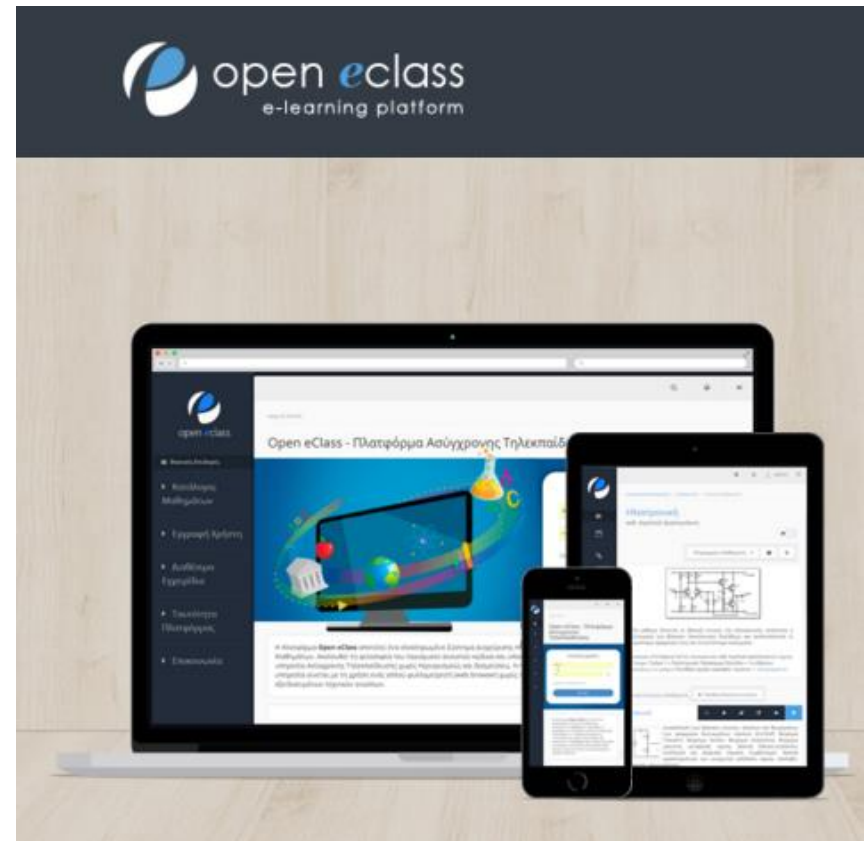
open eclass
e-learning platform

open eclass

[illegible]

Κατάλογος Μαθημάτων

Εγγραφή Χρήστη

Αναλυτικό Εγχειρίδιο

Ταυτότητα Πλατφόρμας

Επικοινωνία

Open eClass - Πλατφόρμα Ασύγχρονης Τηλεκπαίδ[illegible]

Η πλατφόρμα Open eClass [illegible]

Ηλεκτρονική

Open eClass - Πλατφόρμα Ασύγχρονης Τηλεκπαίδευσης